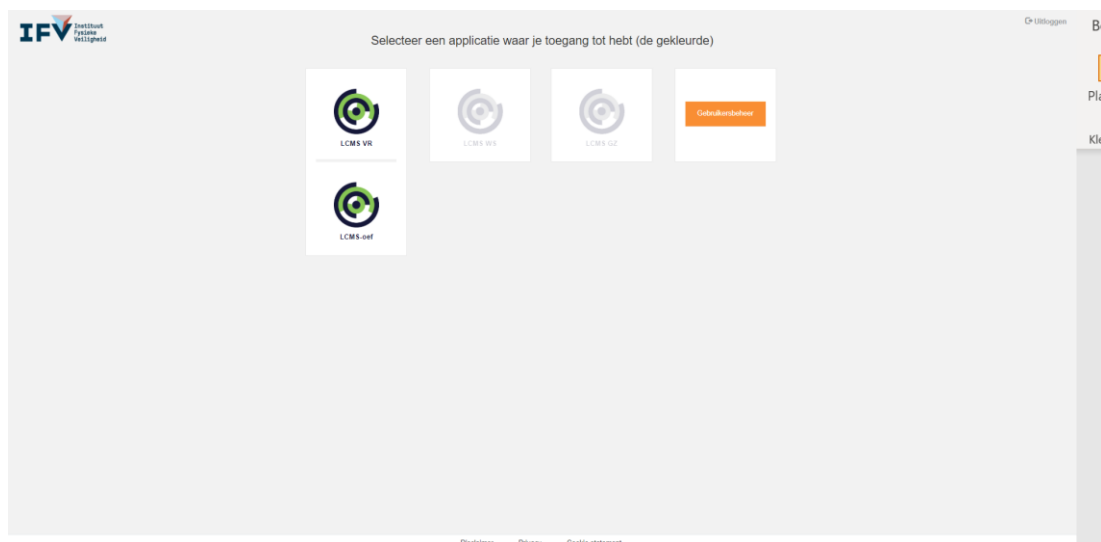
IFV Instituut Fysieke Veiligheid

Uitloggen

Selecteer een applicatie waar je toegang tot hebt (de gekleurde)

LCMS VR

LCMS WS

LCMS GZ

Gebruikersbeheer

LCMS-oef

B

Pla

Kle

Disclaimer Privacy Cookie statement